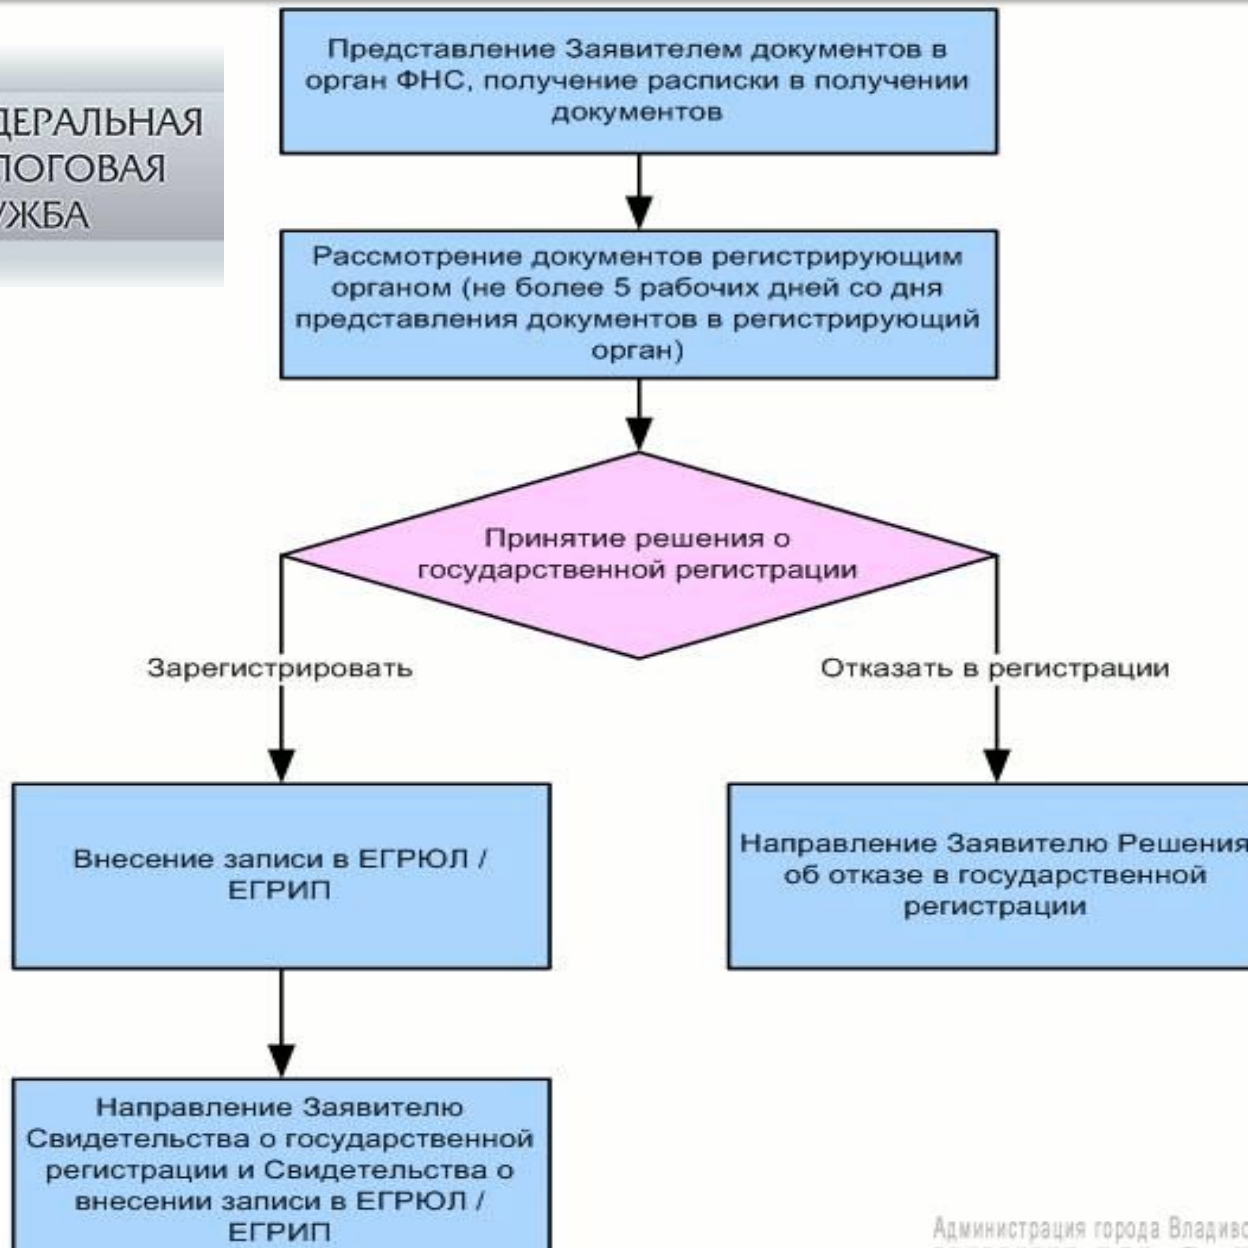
ДЕРАЛЬНАЯ
ЛОГОВАЯ
УЖБА

Представление Заявителем документов в орган ФНС, получение расписки в получении документов

Рассмотрение документов регистрирующим органом (не более 5 рабочих дней со дня представления документов в регистрирующий орган)

Принятие решения о государственной регистрации

Зарегистрировать

Отказать в регистрации

Внесение записи в ЕГРЮЛ / ЕГРИП

Направление Заявителю Решения об отказе в государственной регистрации

Направление Заявителю Свидетельства о государственной регистрации и Свидетельства о внесении записи в ЕГРЮЛ / ЕГРИП

Администрация города Владиво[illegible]